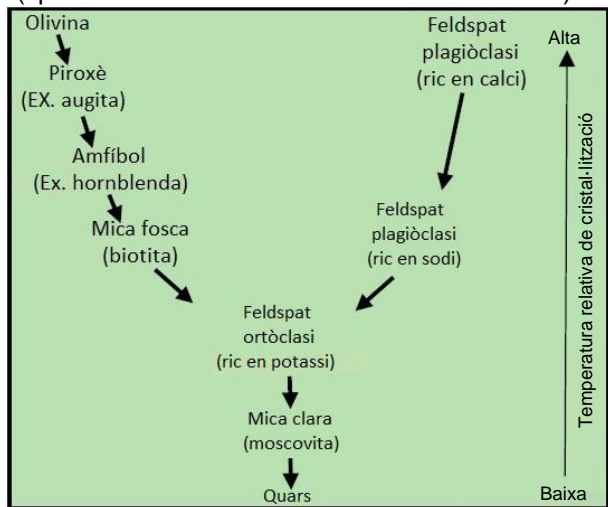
Olivina
Piroxè
(EX. augita)
Amfíbol
(Ex. hornblenda)
Mica fosca
(biotita)
Feldspat
plagiòclasi
(ric en calci)
Feldspat
plagiòclasi
(ric en sodi)
Feldspat
ortòclasi
(ric en potassi)
Mica clara
(moscovita)
Quars
Alta
Temperatura relativa de cristal·lització
Baixa